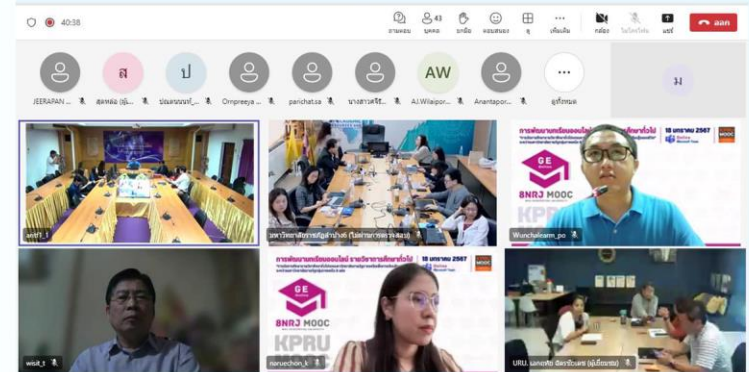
40:38

ถามตอบ 43 บุคคล ยกมือ ตอบสนอง ดู เพิ่มเติม กล้อง ไมโครโฟน แชร์ ออก

ส ป AW ม

JEERAPAN ... สุดหล่อ (ผู้... ปณณณนนท์... Ornpreeya ... parichat.sa นางสาวจิร... AJ.Wilaipor... Anantapor... ดูทั้งหมด

ann1_1

มหาวิทยาลัยราชภัฏลำปาง (ไม่สามารถระบุ)

การพัฒนาบทเรียนออนไลน์ รายวิชาการศึกษาทั่วไป 18 มกราคม 2567

GE

8NRJ MOOC

KPRU

Wunchaleam_po

wisit_t

การพัฒนาบทเรียนออนไลน์ รายวิชาการศึกษาทั่วไป 18 มกราคม 2567

GE

8NRJ MOOC

KPRU

naruechon_k

URU. ผลงาน มีความสุข (ผู้เยี่ยมชม)